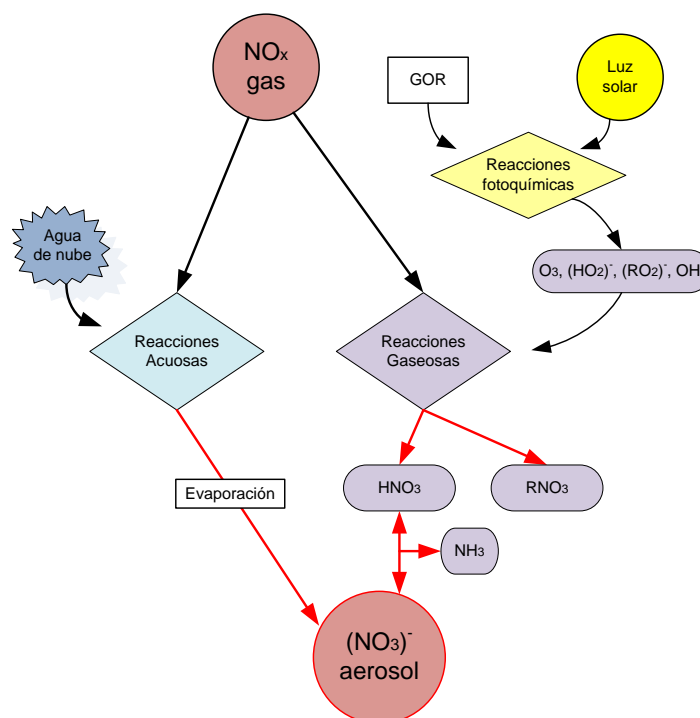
$NO_x$ gas

GOR

Luz solar

Reacciones fotoquímicas

Agua de nube

$O_3$, $(HO_2)^{\cdot}$, $(RO_2)^{\cdot}$, OH

Reacciones Acuosas

Reacciones Gaseosas

Evaporación

$HNO_3$

$RNO_3$

$NH_3$

$(NO_3)^-$ aerosol